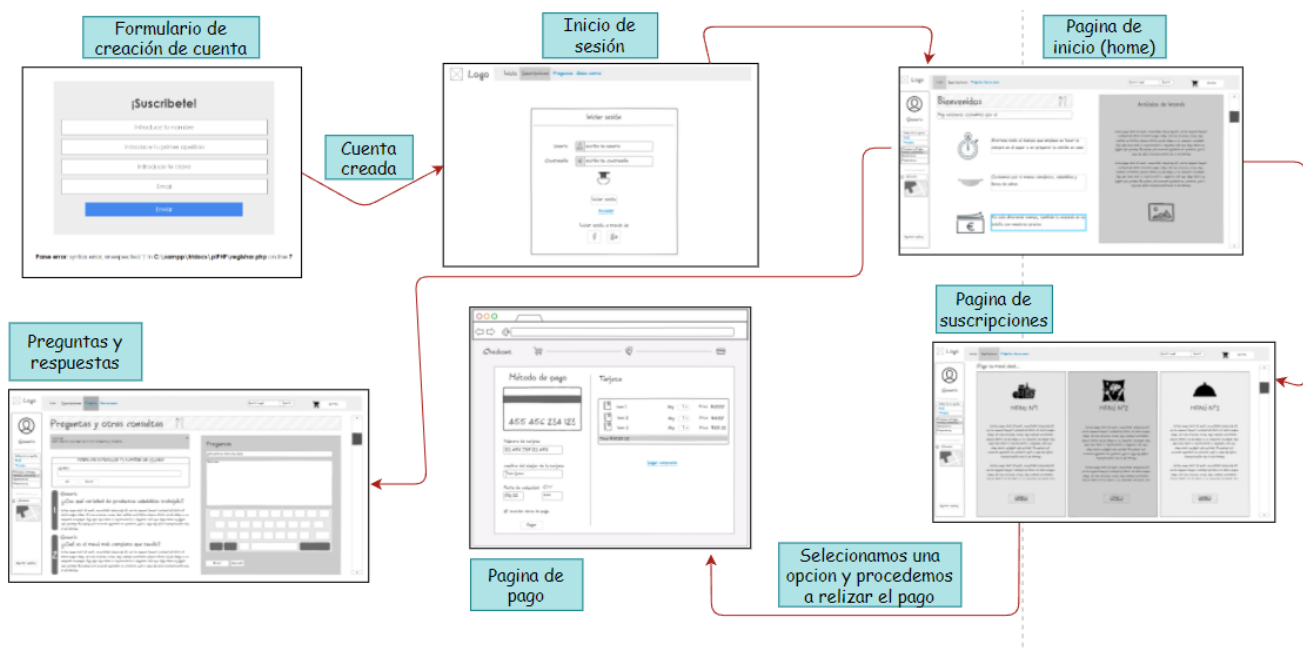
Formulario de creación de cuenta

¡Suscribete!

Introduce tu nombre

Introduce tu primer apellido

Introduce la clave

Email

Enviar

Parse error: syntax error, unexpected '}' in C:\xampp\htdocs\pHP\registro.php on line 7

Cuenta creada

Inicio de sesión

Logo

Inicio Suscripciones Preguntas Sobre nosotros

Iniciar sesión

Usuario escribe tu usuario

Contraseña escribe tu contraseña

Iniciar sesión

Acceder

Iniciar sesión a través de

Pagina de inicio (home)

Logo

Bienvenidos

Quesero

Anécdotas de leonés

Pagina de suscripciones

Logo

MENU Nº1

MENU Nº2

MENU Nº3

Preguntas y respuestas

Logo

Preguntas y otras consultas

Quesero

Preguntas

¿Con qué variedad de productos contáis trabajando?

¿Cuál es el menú más completo que tenéis?

Checkout

Método de pago

4455 456 234 123

Tarjeta

Pagar

Pagina de pago

Selecionamos una opcion y procedemos a relizar el pago